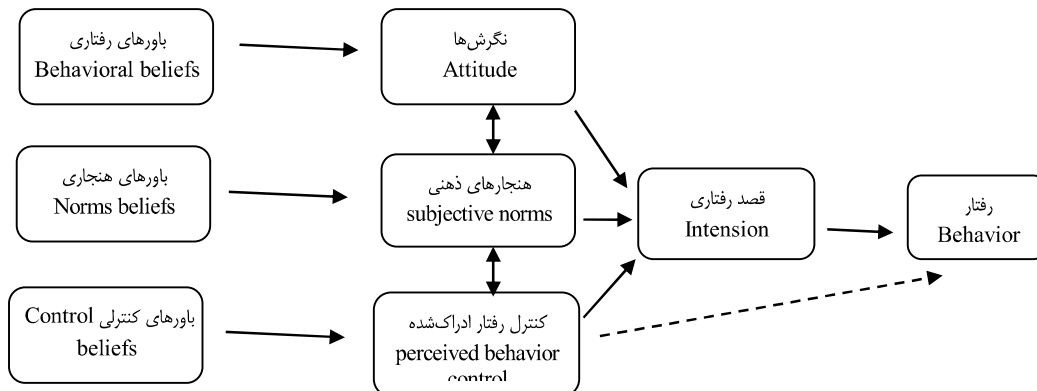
باورهای رفتاری
Behavioral beliefs

نگرش‌ها
Attitude

باورهای هنجاری
Norms beliefs

هنجارهای ذهنی
subjective norms

قصد رفتاری
Intension

رفتار
Behavior

باورهای کنترلی Control beliefs

کنترل رفتار ادراک‌شده
perceived behavior control